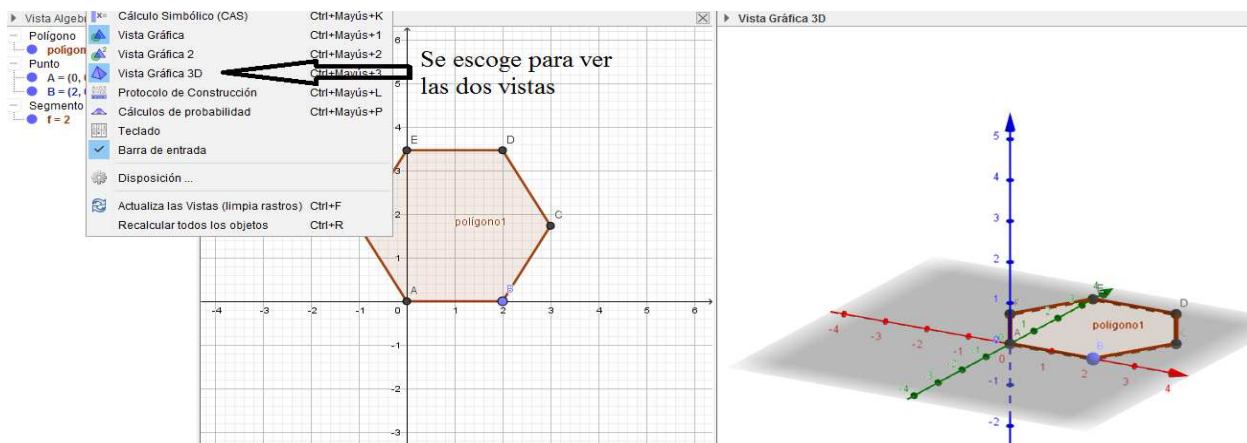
Vista Algebraica
Polígono
polígono
Punto
A = (0, 0)
B = (2, 0)
Segmento
f = 2

Cálculo Simbólico (CAS) Ctrl+Mayús+K
Vista Gráfica Ctrl+Mayús+1
Vista Gráfica 2 Ctrl+Mayús+2
Vista Gráfica 3D Ctrl+Mayús+3
Protocolo de Construcción Ctrl+Mayús+L
Cálculos de probabilidad Ctrl+Mayús+P
Teclado
Barra de entrada
Disposición ...
Actualiza las Vistas (limpia rastros) Ctrl+F
Recalcular todos los objetos Ctrl+R

Se escoge para ver las dos vistas

E D C A B
polígono1
-4 -3 -2 -1 0 1 2 3 4 5 6
6 5 4 3 2 1 -1 -2 -3

Vista Gráfica 3D
5 4 3 2 1 -1 -2
-4 -3 -2 -1 1 2 3 4
A B D
polígono1